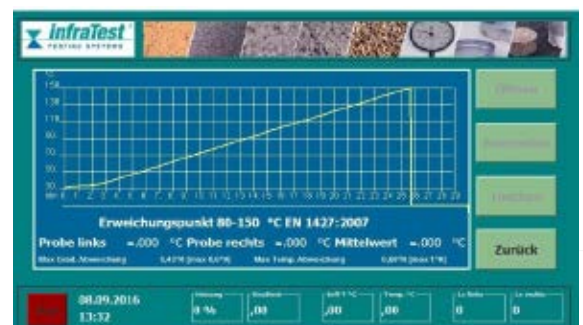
infraTest
TESTING SYSTEMS

150
130
110
90
70
50
30

Erweichungspunkt 80-150 °C EN 1427:2007

Probe links =.000 °C Probe rechts =.000 °C Mittelwert =.000 °C

Max Grad. Abweichung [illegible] Max Temp. Abweichung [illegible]

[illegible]
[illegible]
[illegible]
Zurück

08.09.2016
13:32

0 %
,00
,00
,00
0
0